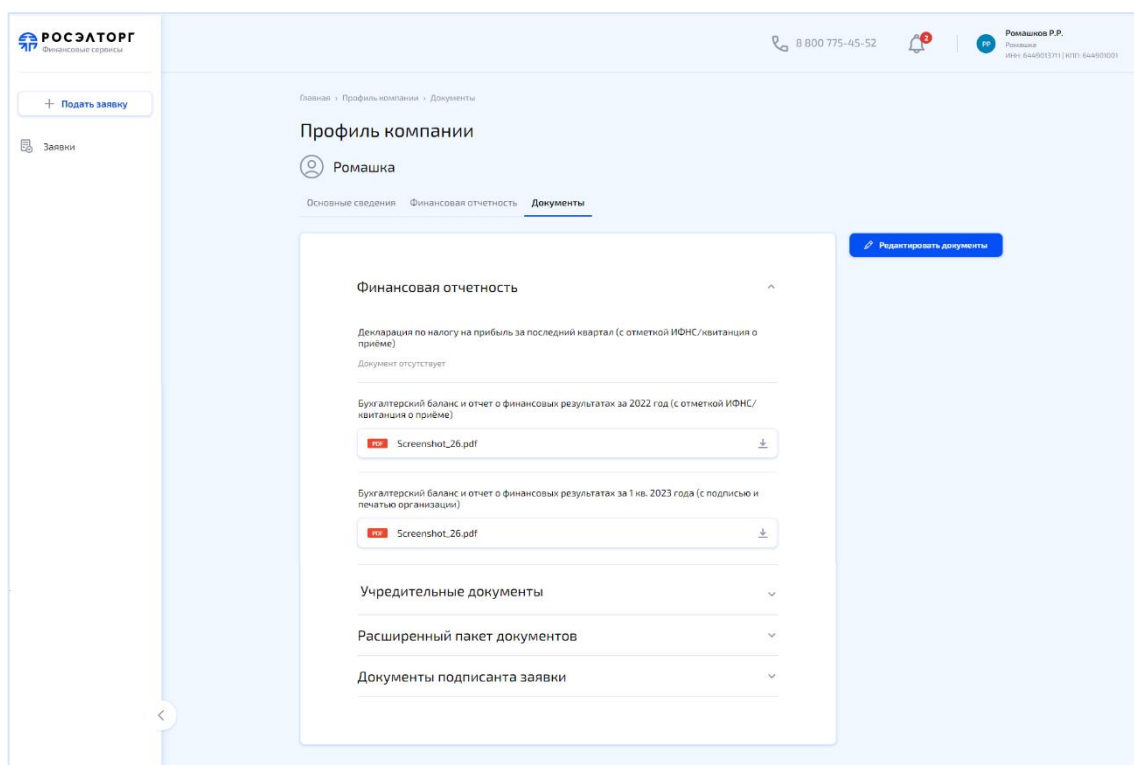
РОСЭЛТОРГ
Финансовые сервисы

8 800 775-45-52

2

РР

Ромашков Р.Р.
Ромашка
ИНН: 6449013711 | КПП: 644901001

+ Подать заявку

Заявки

Главная › Профиль компании › Документы

Профиль компании

Ромашка

Основные сведения   Финансовая отчетность   Документы

Редактировать документы

Финансовая отчетность

Декларация по налогу на прибыль за последний квартал (с отметкой ИФНС/квитанция о приёме)

Документ отсутствует

Бухгалтерский баланс и отчет о финансовых результатах за 2022 год (с отметкой ИФНС/квитанция о приёме)

PDF Screenshot_26.pdf

Бухгалтерский баланс и отчет о финансовых результатах за 1 кв. 2023 года (с подписью и печатью организации)

PDF Screenshot_26.pdf

Учредительные документы

Расширенный пакет документов

Документы подписанта заявки